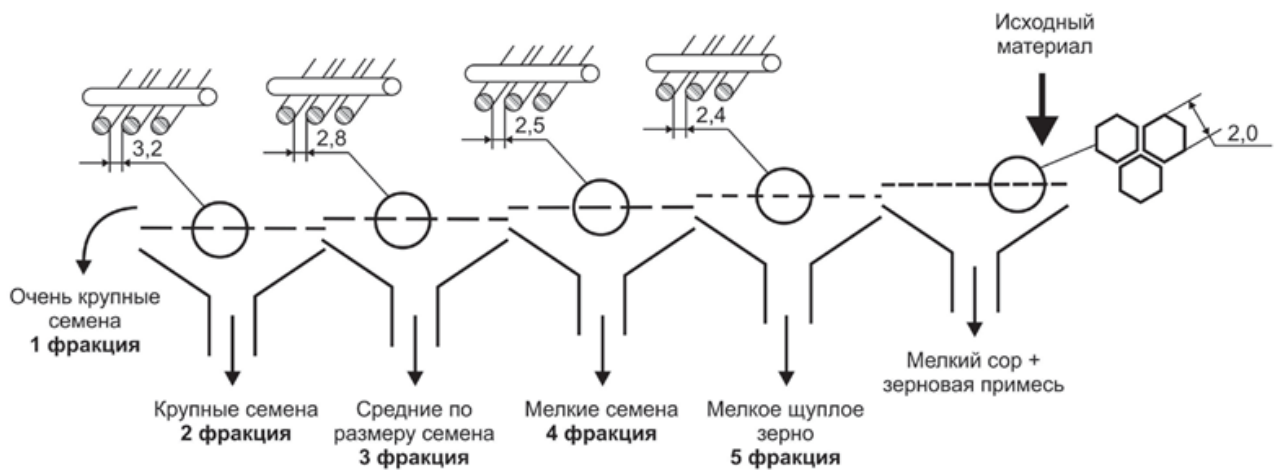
Исходный материал

3,2

2,8

2,5

2,4

2,0

Очень крупные семена
**1 фракция**

Крупные семена
**2 фракция**

Средние по размеру семена
**3 фракция**

Мелкие семена
**4 фракция**

Мелкое щуплое зерно
**5 фракция**

Мелкий сор + зерновая примесь